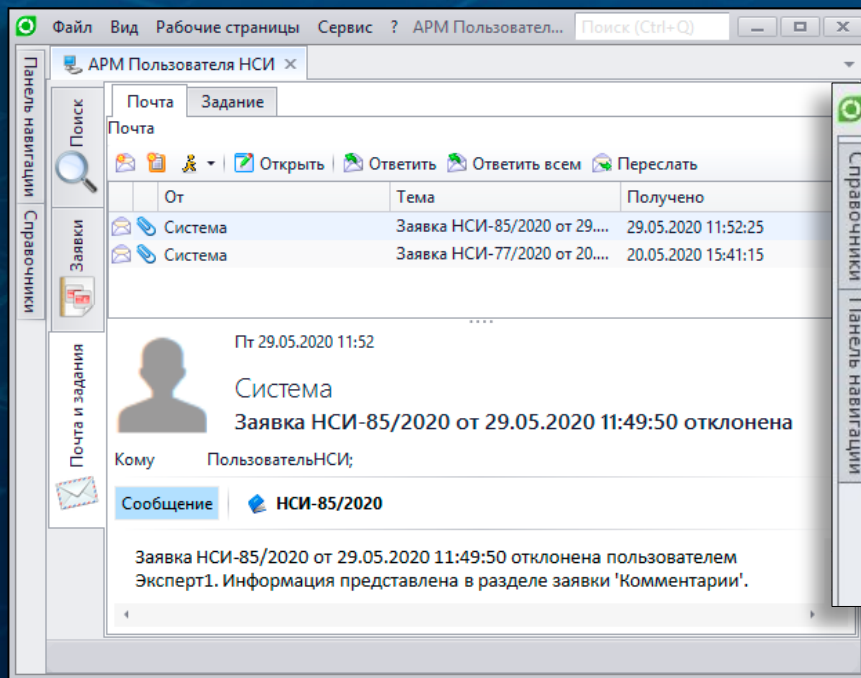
Файл Вид Рабочие страницы Сервис ? АРМ Пользовател... Поиск (Ctrl+Q)

Панель навигации Справочники

АРМ Пользователя НСИ ×

Поиск Заявки Почта и задания

Почта Задание

Почта

Открыть Ответить Ответить всем Переслать

| | От | Тема | Получено |
|---|---|---|---|
| | Система | Заявка НСИ-85/2020 от 29.... | 29.05.2020 11:52:25 |
| | Система | Заявка НСИ-77/2020 от 20.... | 20.05.2020 15:41:15 |

Пт 29.05.2020 11:52

Система

Заявка НСИ-85/2020 от 29.05.2020 11:49:50 отклонена

Кому ПользовательНСИ;

Сообщение НСИ-85/2020

Заявка НСИ-85/2020 от 29.05.2020 11:49:50 отклонена пользователем Эксперт1. Информация представлена в разделе заявки 'Комментарии'.

Справочники Панель навигации